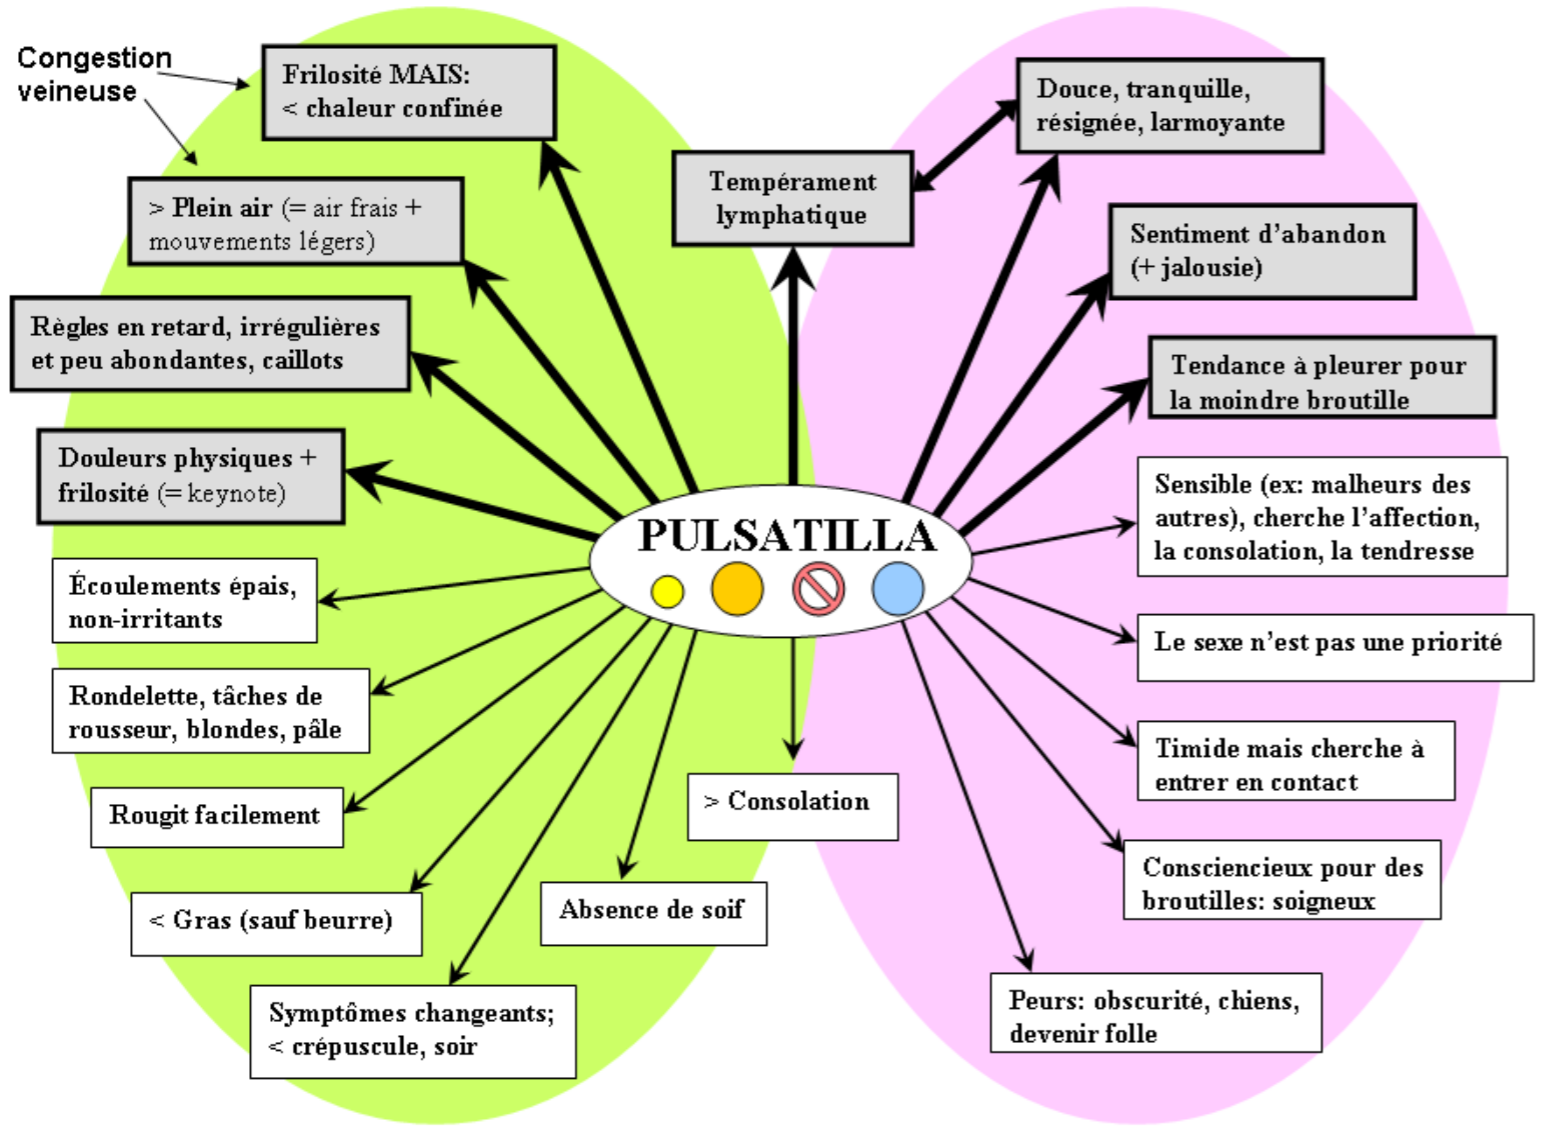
Congestion veineuse

Frilosité MAIS: < chaleur confinée

> Plein air (= air frais + mouvements légers)

Règles en retard, irrégulières et peu abondantes, caillots

Douleurs physiques + frilosité (= keynote)

Écoulements épais, non-irritants

Rondelette, tâches de rousseur, blondes, pâle

Rougit facilement

< Gras (sauf beurre)

Symptômes changeants; < crépuscule, soir

Absence de soif

> Consolation

Tempérament lymphatique

PULSATILLA

Douce, tranquille, résignée, larmoyante

Sentiment d'abandon (+ jalousie)

Tendance à pleurer pour la moindre broutille

Sensible (ex: malheurs des autres), cherche l'affection, la consolation, la tendresse

Le sexe n'est pas une priorité

Timide mais cherche à entrer en contact

Consciencieux pour des broutilles: soigneux

Peurs: obscurité, chiens, devenir folle